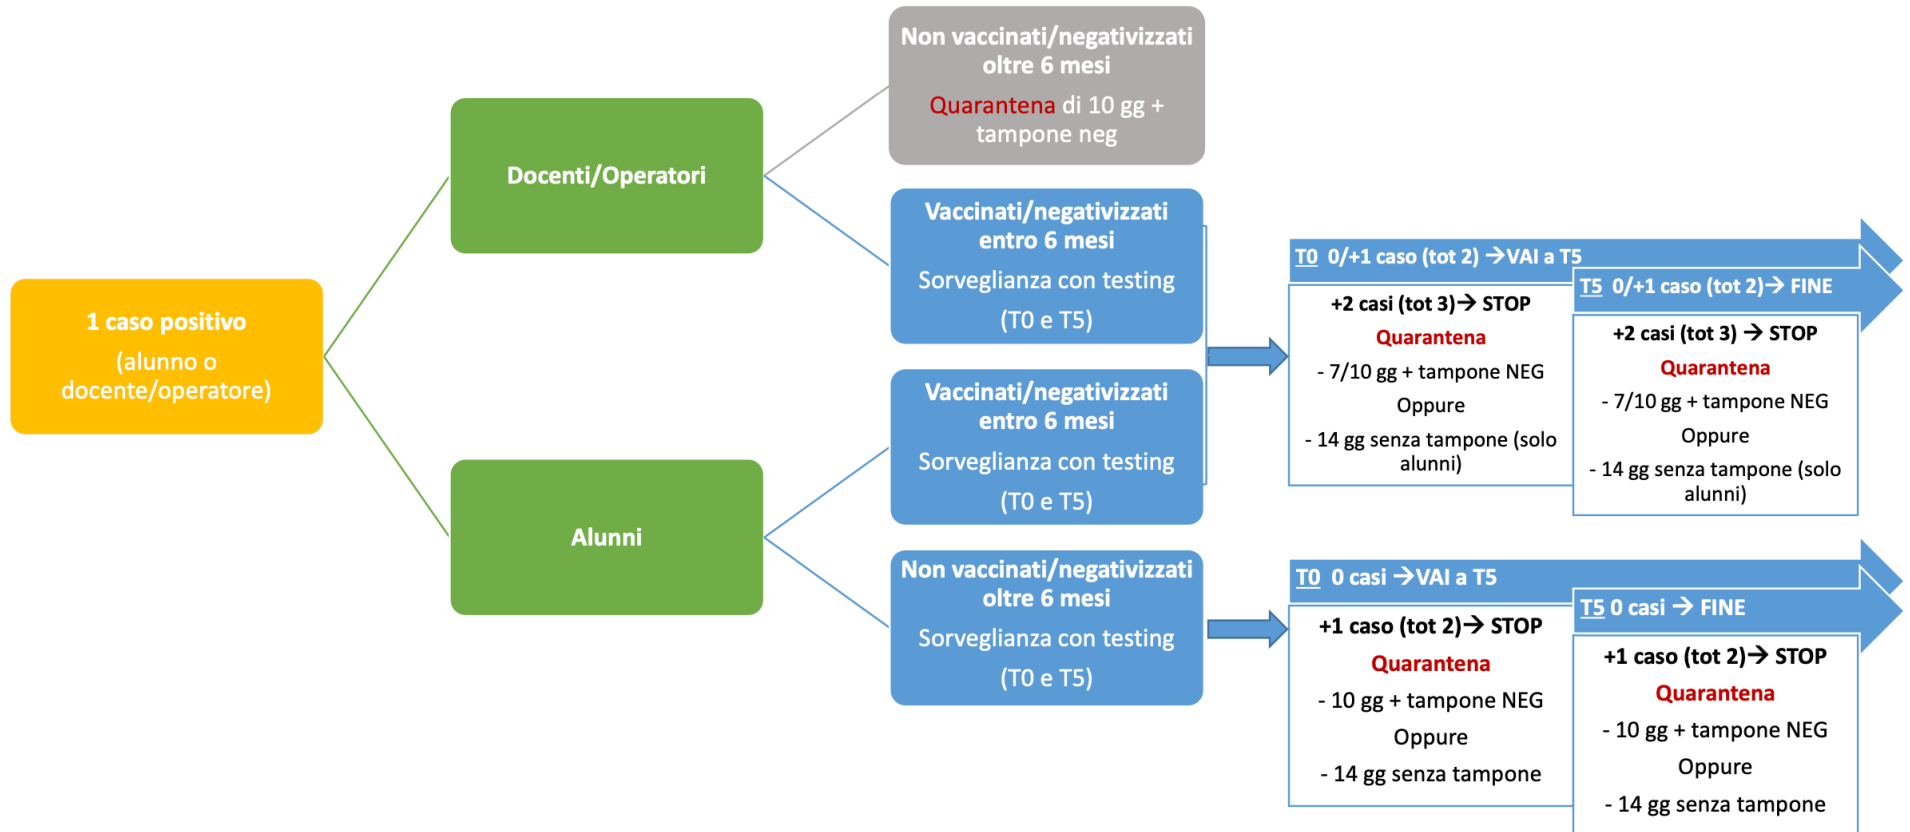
1 caso positivo

(alunno o docente/operatore)

Docenti/Operatori

Alunni

Non vaccinati/negativizzati oltre 6 mesi

Quarantena di 10 gg + tampone neg

Vaccinati/negativizzati entro 6 mesi

Sorveglianza con testing (T0 e T5)

Vaccinati/negativizzati entro 6 mesi

Sorveglianza con testing (T0 e T5)

Non vaccinati/negativizzati oltre 6 mesi

Sorveglianza con testing (T0 e T5)

T0 0/+1 caso (tot 2) → VAI a T5

+2 casi (tot 3)→ STOP

Quarantena

- 7/10 gg + tampone NEG

Oppure

- 14 gg senza tampone (solo alunni)

T5 0/+1 caso (tot 2)→ FINE

+2 casi (tot 3) → STOP

Quarantena

- 7/10 gg + tampone NEG

Oppure

- 14 gg senza tampone (solo alunni)

T0 0 casi →VAI a T5

+1 caso (tot 2)→ STOP

Quarantena

- 10 gg + tampone NEG

Oppure

- 14 gg senza tampone

T5 0 casi → FINE

+1 caso (tot 2)→ STOP

Quarantena

- 10 gg + tampone NEG

Oppure

- 14 gg senza tampone